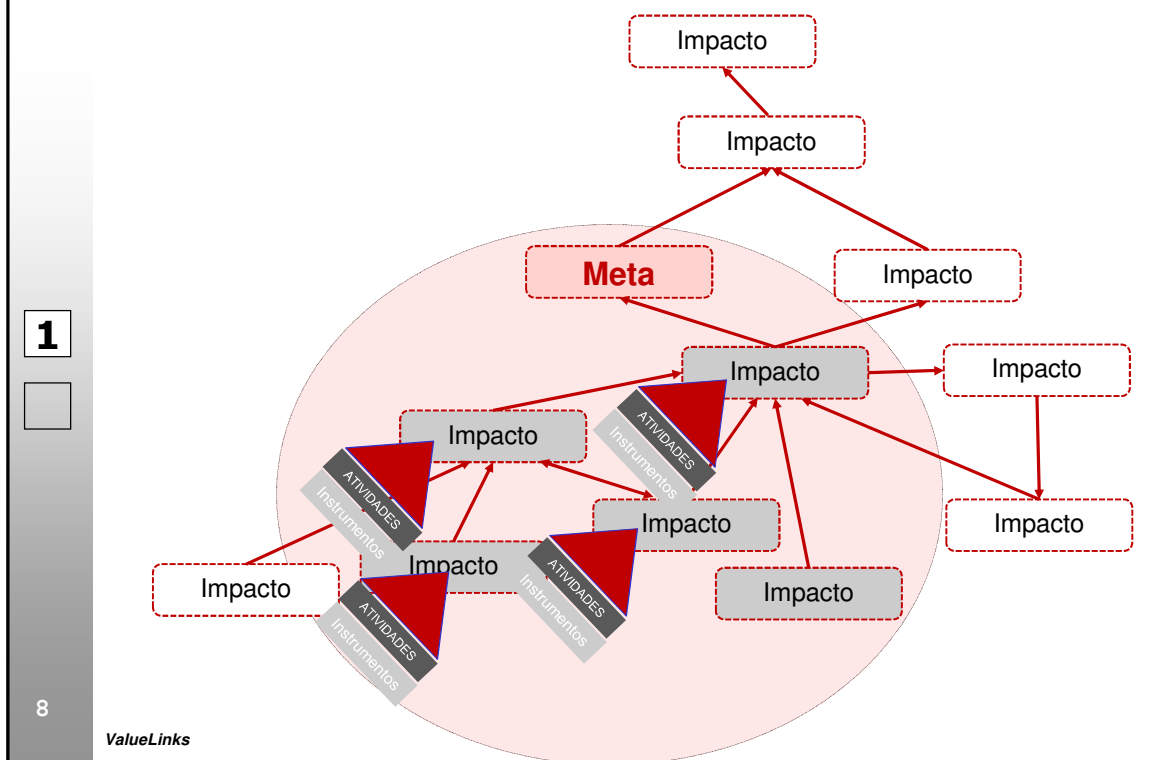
Impacto

Impacto

Meta

Impacto

Impacto

Impacto

Impacto

ATIVIDADES

Instrumentos

Impacto

ATIVIDADES

Instrumentos

Impacto

Impacto

Impacto

ATIVIDADES

Instrumentos

Impacto

Impacto

ATIVIDADES

Instrumentos

1

8

ValueLinks